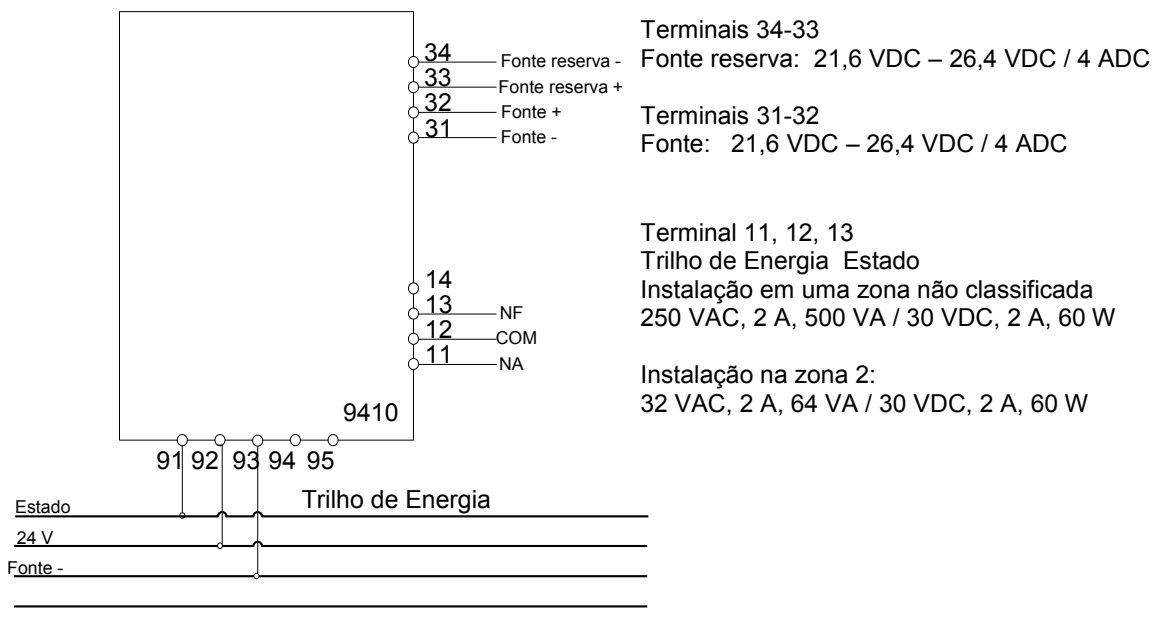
34 Fonte reserva -
33 Fonte reserva +
32 Fonte +
31 Fonte -

14
13 NF
12 COM
11 NA

9410

91 92 93 94 95

Estado
24 V
Fonte -

Trilho de Energia

Terminais 34-33
Fonte reserva: 21,6 VDC – 26,4 VDC / 4 ADC

Terminais 31-32
Fonte: 21,6 VDC – 26,4 VDC / 4 ADC

Terminal 11, 12, 13
Trilho de Energia Estado
Instalação em uma zona não classificada
250 VAC, 2 A, 500 VA / 30 VDC, 2 A, 60 W

Instalação na zona 2:
32 VAC, 2 A, 64 VA / 30 VDC, 2 A, 60 W